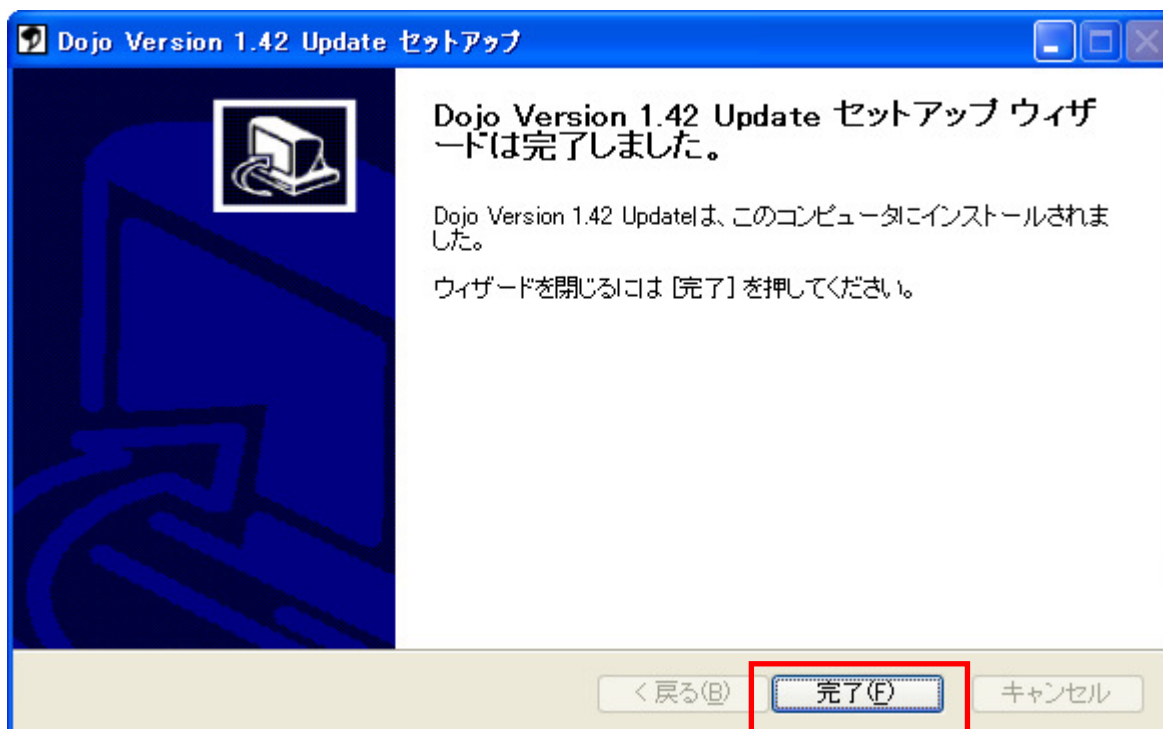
Dojo Version 1.42 Update セットアップ

Dojo Version 1.42 Update セットアップ ウィザードは完了しました。

Dojo Version 1.42 Updateは、このコンピュータにインストールされました。

ウィザードを閉じるには [完了] を押してください。

< 戻る(B)
完了(F)
キャンセル